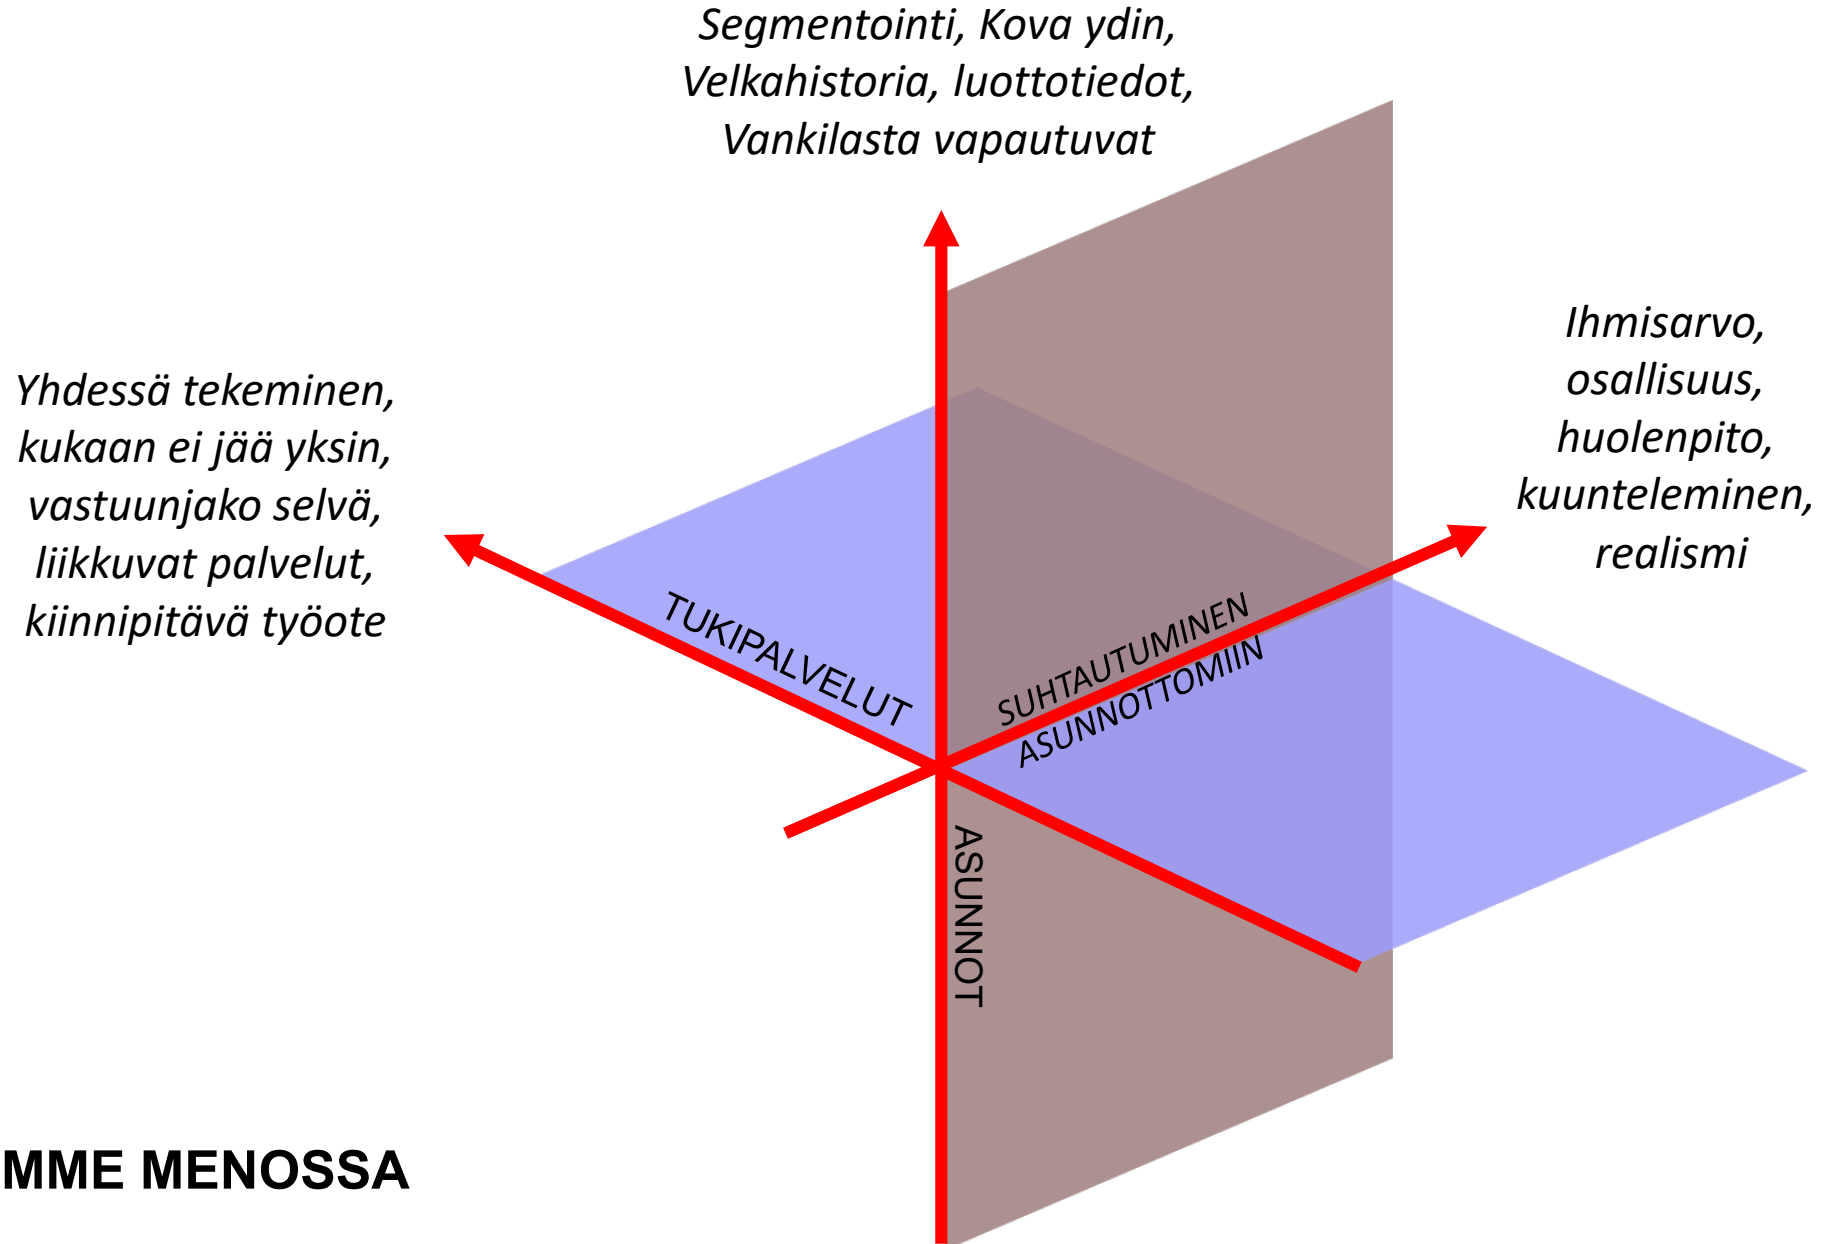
Segmentointi, Kova ydin,
Velkahistoria, luottotiedot,
Vankilasta vapautuvat

Yhdessä tekeminen,
kukaan ei jää yksin,
vastuunjako selvä,
liikkuvat palvelut,
kiinnipitävä työote

Ihmisarvo,
osallisuus,
huolenpito,
kuunteleminen,
realismi

TUKIPALVELUT

SUHTAUTUMINEN
ASUNNOTTOMIIN

ASUNNOT

MME MENOSSA